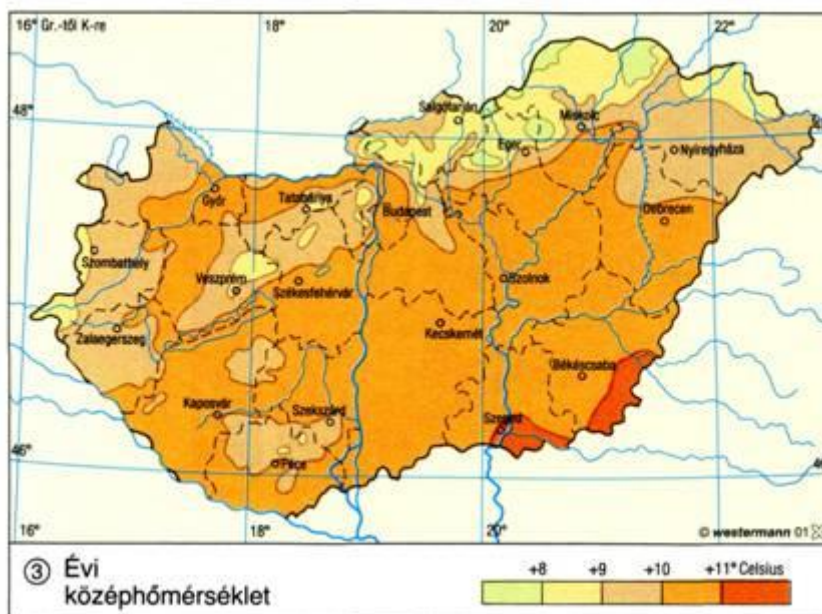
16° Gr.-tól K-re
18°
20°
22°
48°
Salgótarján
Miskolc
Eger
Nyíregyháza
Győr
Tatabánya
Budapest
Debrecen
Szombathely
Veszprém
Székesfehérvár
Szolnok
Zalaegerszeg
Kecskemét
Békéscsaba
Kaposvár
Szekszárd
Szeged
Pécs
46°
16°
18°
20°
© westermann 01

③ Évi középhőmérséklet

+8 +9 +10 +11° Celsius